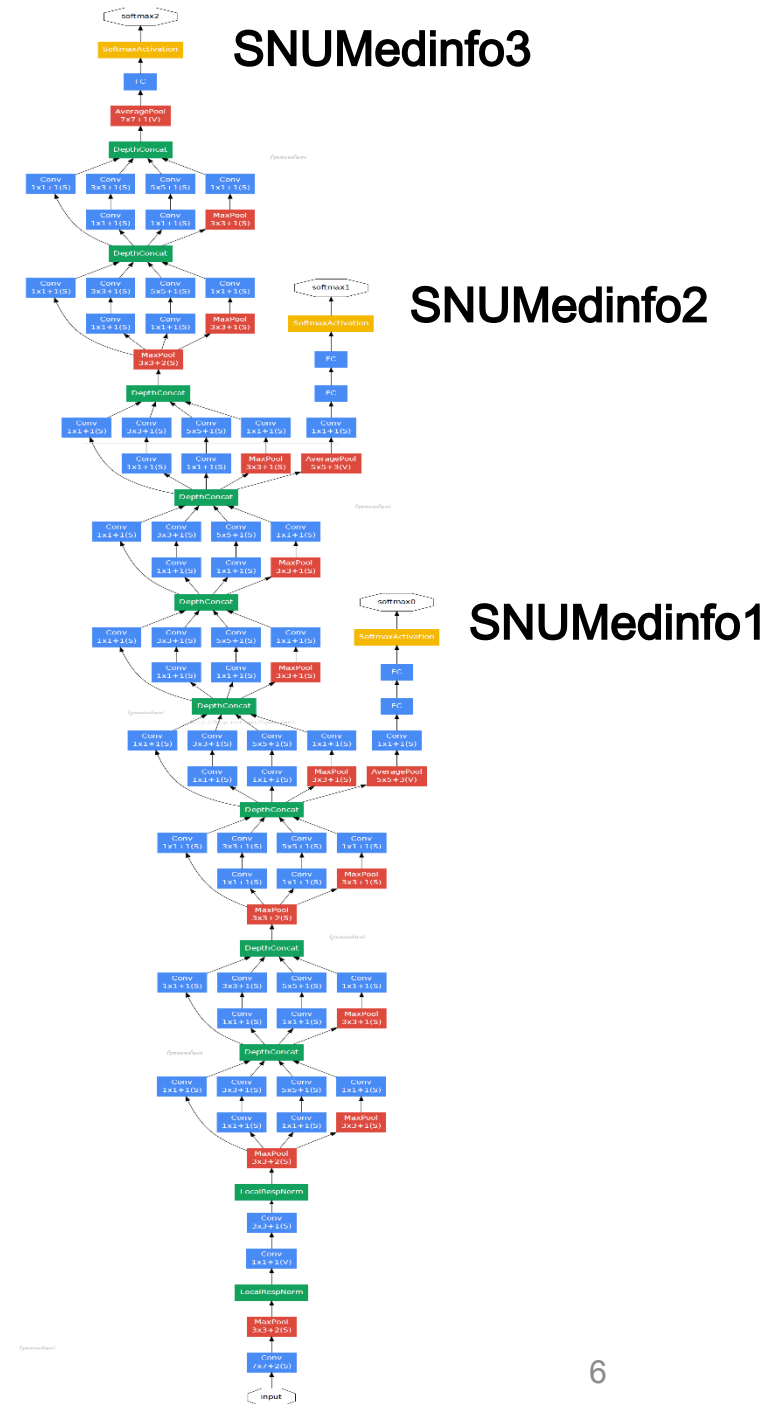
softmax2
SoftmaxActivation
FC
AveragePool
7x7+1(V)
DepthConcat
Conv
1x1+1(S)
Conv
3x3+1(S)
Conv
5x5+1(S)
Conv
1x1+1(S)
Conv
1x1+1(S)
Conv
1x1+1(S)
MaxPool
3x3+1(S)
DepthConcat

SNUMedinfo3

SNUMedinfo2

SNUMedinfo1

softmax1
SoftmaxActivation
FC
FC
Conv
1x1+1(S)
AveragePool
5x5+3(V)

softmax0
SoftmaxActivation
FC
FC
Conv
1x1+1(S)
AveragePool
5x5+3(V)

MaxPool
3x3+2(S)
LocalRespNorm
Conv
3x3+1(S)
Conv
1x1+1(V)
LocalRespNorm
MaxPool
3x3+2(S)
Conv
7x7+2(S)
input

6